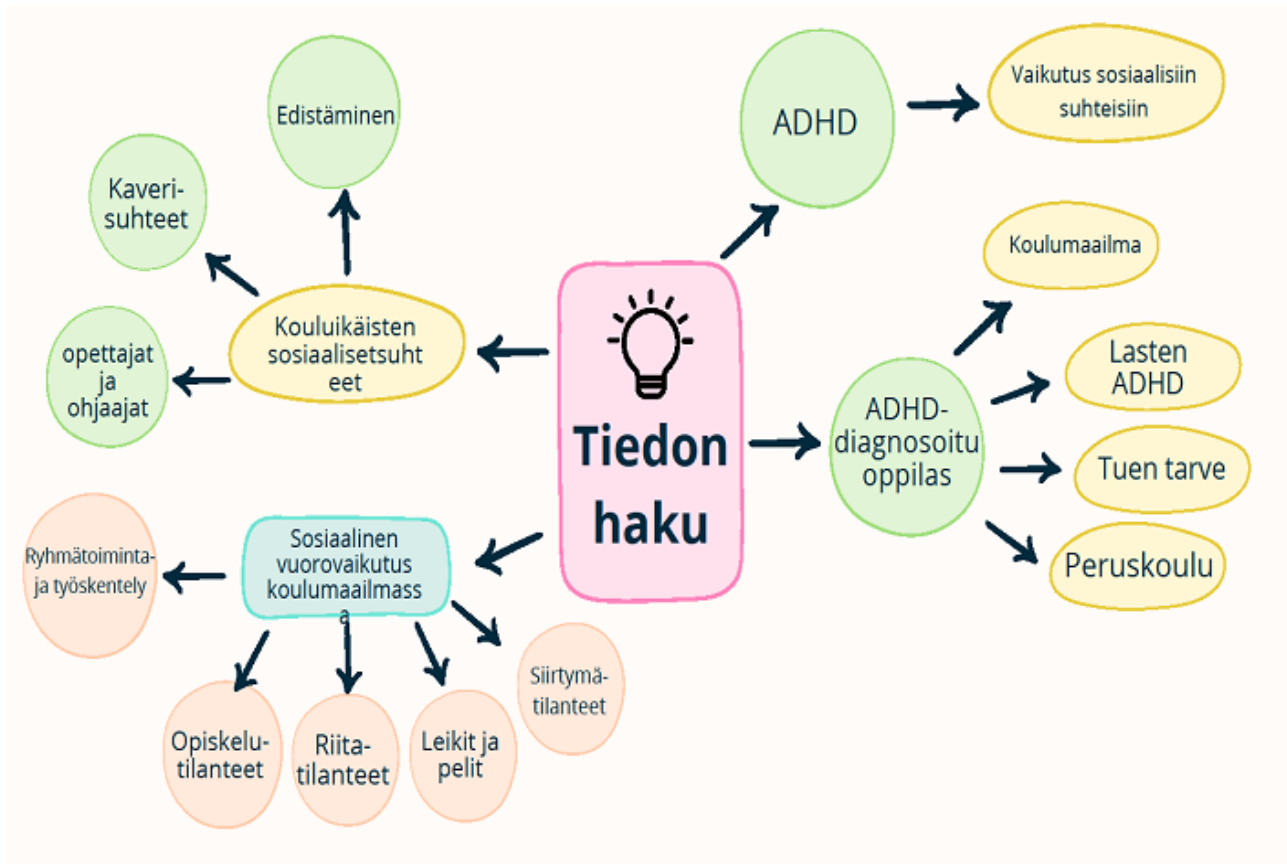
Tiedon haku

ADHD

Vaikutus sosiaalisiin suhteisiin

ADHD-diagnosoitu oppilas

Koulumaailma

Lasten ADHD

Tuen tarve

Peruskoulu

Kouluikäisten sosiaalisetsuhteet

Edistäminen

Kaveri-suhteet

opettajat ja ohjaajat

Sosiaalinen vuorovaikutus koulumaailmassa

Ryhmätoiminta- ja työskentely

Opiskelu-tilanteet

Riita-tilanteet

Leikit ja pelit

Siirtymä-tilanteet